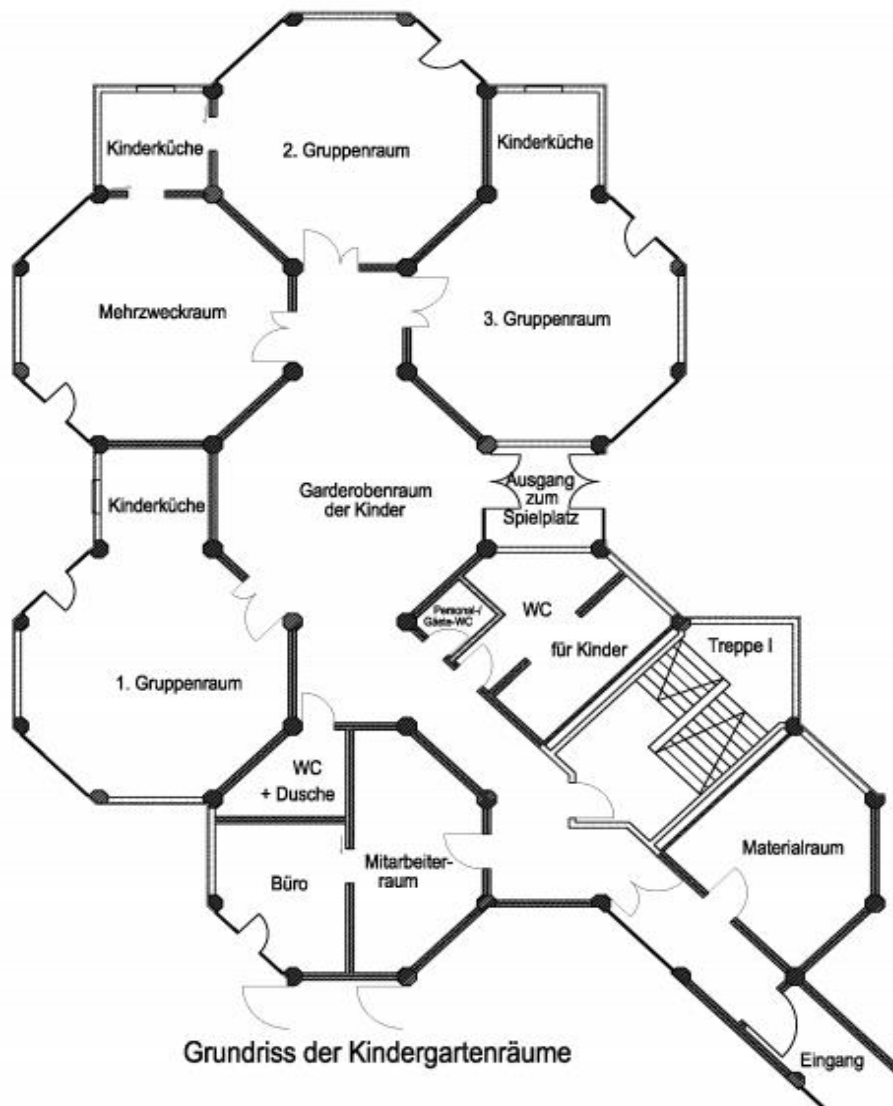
Kinderküche

2. Gruppenraum

Kinderküche

Mehrzweckraum

3. Gruppenraum

Kinderküche

Garderobenraum der Kinder

Ausgang zum Spielplatz

Personal-/ Gäste-WC

WC

für Kinder

Treppe I

1. Gruppenraum

WC + Dusche

Büro

Mitarbeiterraum

Materialraum

Grundriss der Kindergartenräume

Eingang